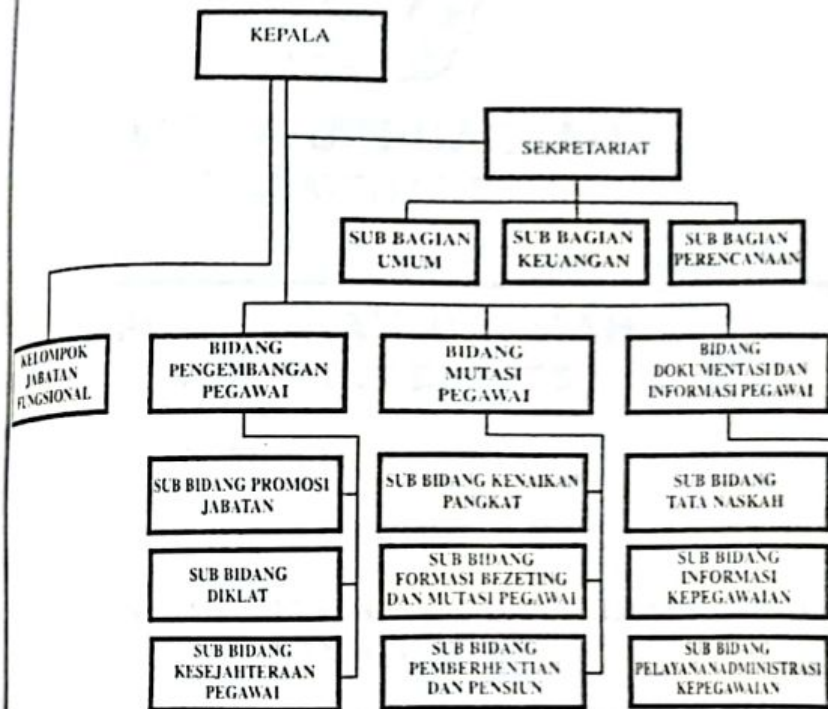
KEPALA

SEKRETARIAT

SUB BAGIAN UMUM

SUB BAGIAN KEUANGAN

SUB BAGIAN PERENCANAAN

KELOMPOK JABATAN FUNGSIONAL

BIDANG PENGEMBANGAN PEGAWAI

BIDANG MUTASI PEGAWAI

BIDANG DOKUMENTASI DAN INFORMASI PEGAWAI

SUB BIDANG PROMOSI JABATAN

SUB BIDANG DIKLAT

SUB BIDANG KESEJAHTERAAN PEGAWAI

SUB BIDANG KENAIKAN PANGKAT

SUB BIDANG FORMASI BEZETING DAN MUTASI PEGAWAI

SUB BIDANG PEMBERHENTIAN DAN PENSIUN

SUB BIDANG TATA NASKAH

SUB BIDANG INFORMASI KEPEGAWAIAN

SUB BIDANG PELAYANANADMINISTRASI KEPEGAWAIAN